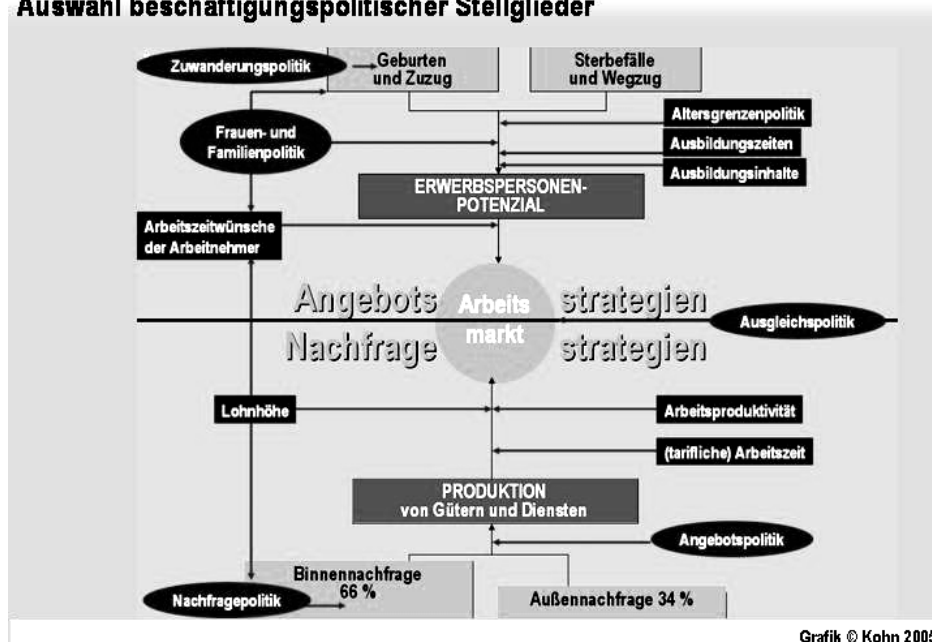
Auswahl beschäftigungspolitischer Stellglieder

Zuwanderungspolitik

Geburten und Zuzug

Sterbefälle und Wegzug

Altersgrenzenpolitik

Frauen- und Familienpolitik

Ausbildungszeiten

Ausbildungsinhalte

ERWERBSPERSONEN-POTENZIAL

Arbeitszeitwünsche der Arbeitnehmer

Angebots Arbeits strategien

Ausgleichspolitik

Nachfrage markt strategien

Lohnhöhe

Arbeitsproduktivität

(tarifliche) Arbeitszeit

PRODUKTION von Gütern und Diensten

Angebotspolitik

Binnennachfrage 66 %

Nachfragepolitik

Außennachfrage 34 %

Grafik © Kohn 2005